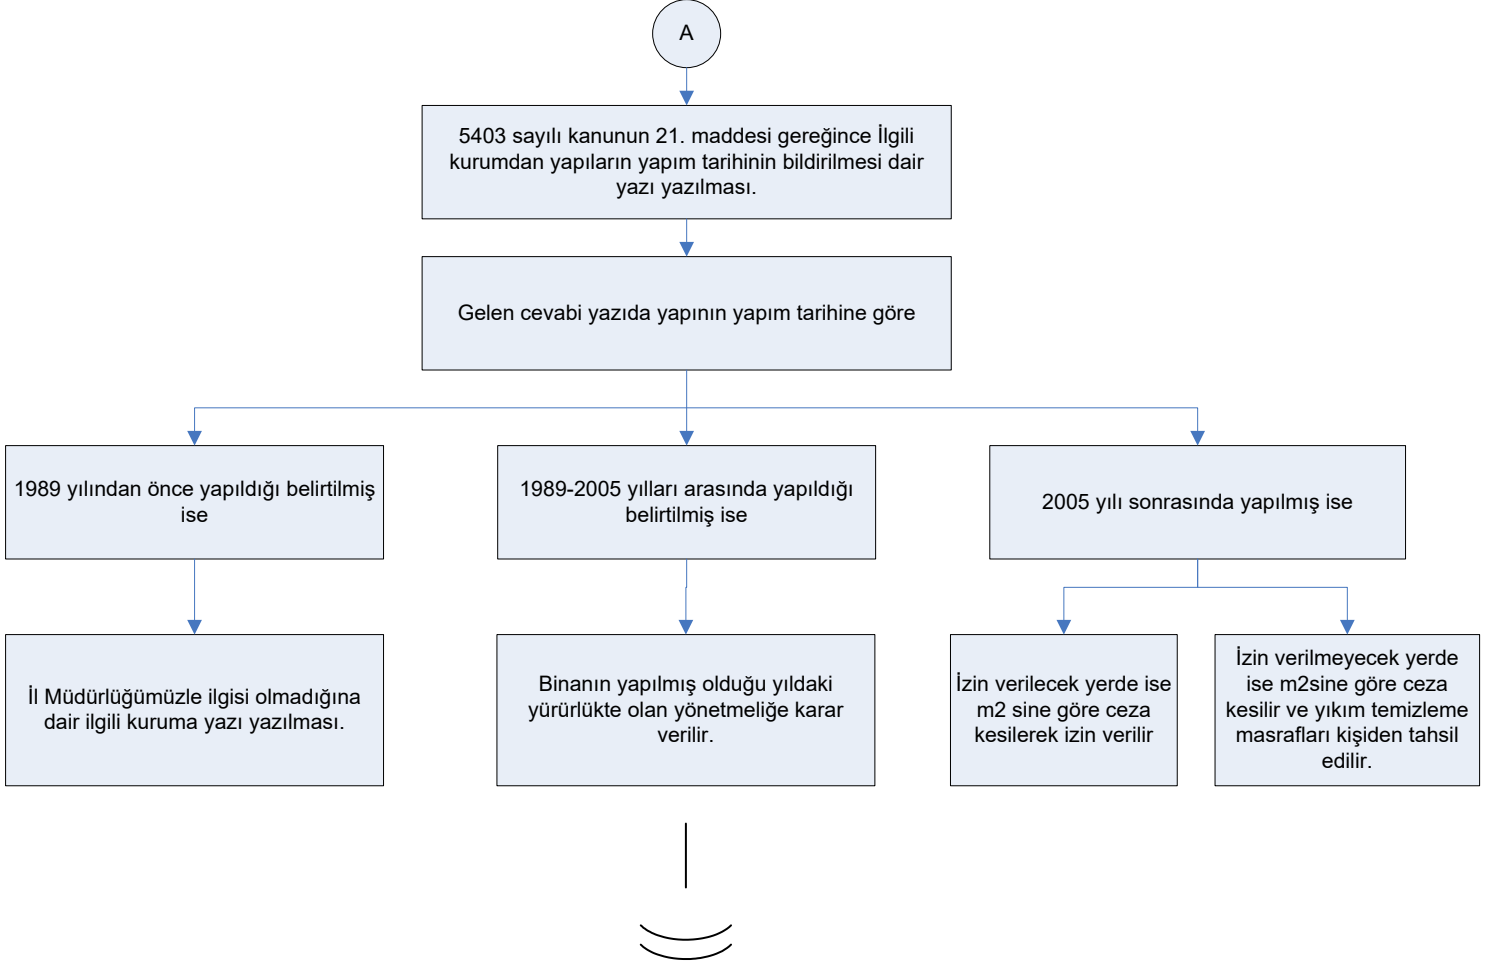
A

5403 sayılı kanunun 21. maddesi gereğince İlgili kurumdan yapıların yapım tarihinin bildirilmesi dair yazı yazılması.

Gelen cevabi yazıda yapının yapım tarihine göre

1989 yılından önce yapıldığı belirtilmiş ise

1989-2005 yılları arasında yapıldığı belirtilmiş ise

2005 yılı sonrasında yapılmış ise

İl Müdürlüğümüzle ilgisi olmadığına dair ilgili kuruma yazı yazılması.

Binanın yapılmış olduğu yıldaki yürürlükte olan yönetmeliğe karar verilir.

İzin verilecek yerde ise m2 sine göre ceza kesilerek izin verilir

İzin verilmeyecek yerde ise m2sine göre ceza kesilir ve yıkım temizleme masrafları kişiden tahsil edilir.